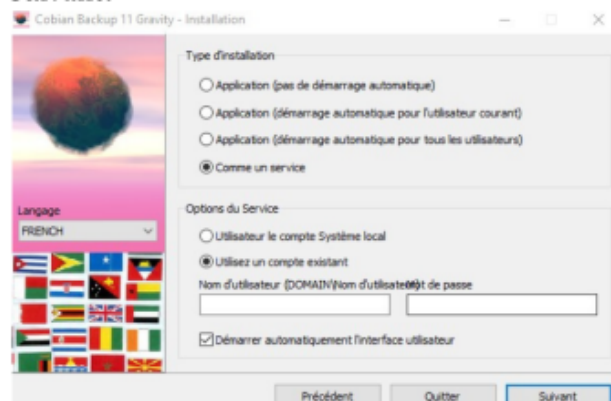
Cobian Backup 11 Gravity - Installation

Type d'installation

Application (pas de démarrage automatique)

Application (démarrage automatique pour l'utilisateur courant)

Application (démarrage automatique pour tous les utilisateurs)

Comme un service

Langage

FRENCH

Options du Service

Utilisateur le compte Système local

Utilisez un compte existant

Nom d'utilisateur (DOMAIN\Nom d'utilisateur) Mot de passe

Démarrer automatiquement l'interface utilisateur

Précédent

Quitter

Suivant